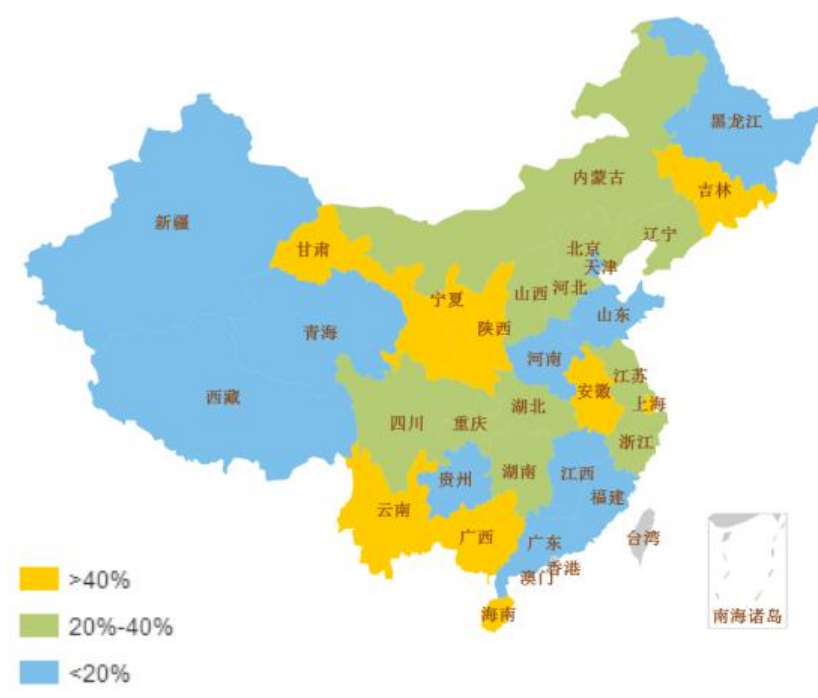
黑龙江
吉林
内蒙古
辽宁
新疆
甘肃
北京
天津
河北
山西
宁夏
青海
陕西
山东
河南
江苏
安徽
上海
西藏
四川
重庆
湖北
浙江
贵州
湖南
江西
福建
云南
广西
广东
台湾
香港
澳门
海南
南海诸岛
>40%
20%-40%
<20%